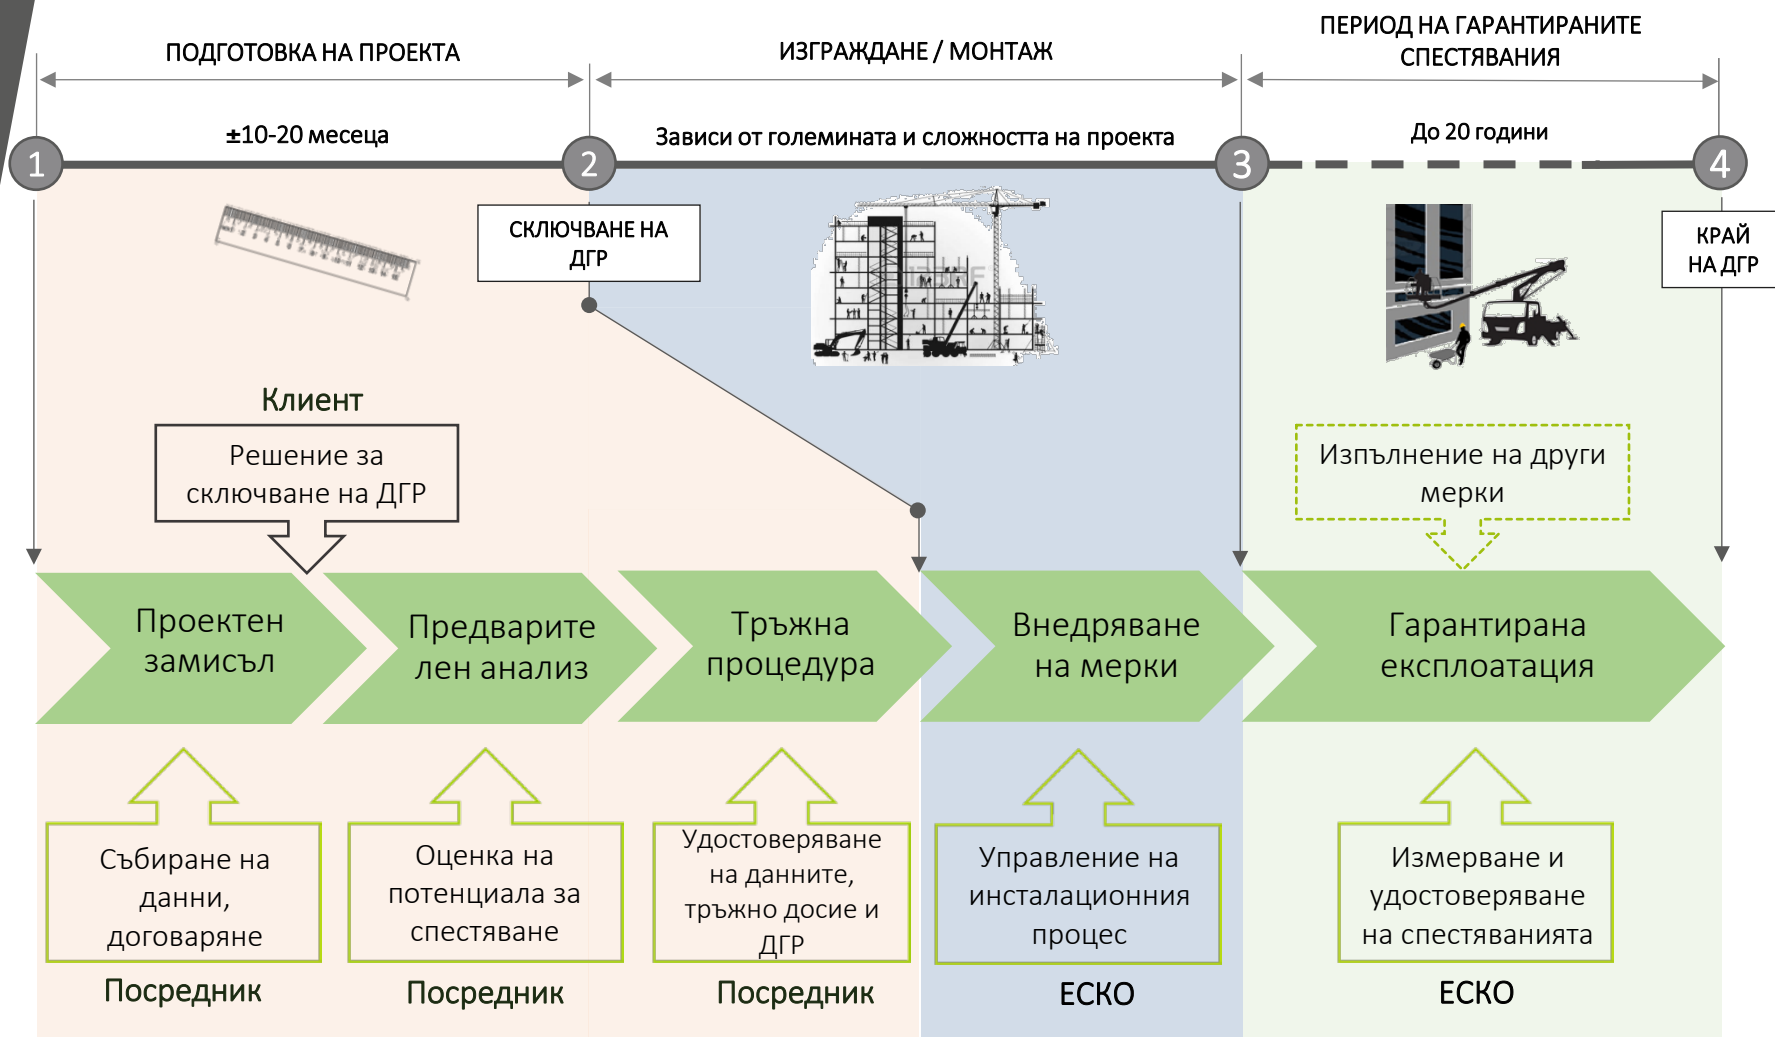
ПОДГОТОВКА НА ПРОЕКТА

ИЗГРАЖДАНЕ / МОНТАЖ

ПЕРИОД НА ГАРАНТИРАНИТЕ СПЕСТЯВАНИЯ

±10-20 месеца

Зависи от големината и сложността на проекта

До 20 години

1

2

3

4

СКЛЮЧВАНЕ НА ДГР

КРАЙ НА ДГР

Клиент

Решение за сключване на ДГР

Изпълнение на други мерки

Проектен замисъл

Предварителен анализ

Тръжна процедура

Внедряване на мерки

Гарантирана експлоатация

Събиране на данни, договаряне

Оценка на потенциала за спестяване

Удостоверяване на данните, тръжно досие и ДГР

Управление на инсталационния процес

Измерване и удостоверяване на спестяванията

Посредник

Посредник

Посредник

ЕСКО

ЕСКО